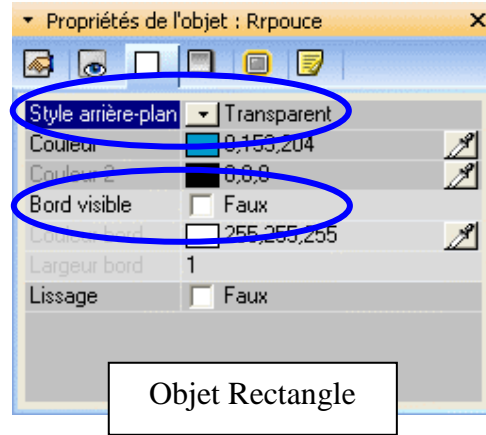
▾ Propriétés de l'objet : Rrpouce ×

| | |
|---|---|
| Style arrière-plan | ▾ Transparent |
| Couleur | 0,153,204 |
| Couleur 2 | 0,0,0 |
| Bord visible | Faux |
| Couleur bord | 255,255,255 |
| Largeur bord | 1 |
| Lissage | Faux |

Objet Rectangle